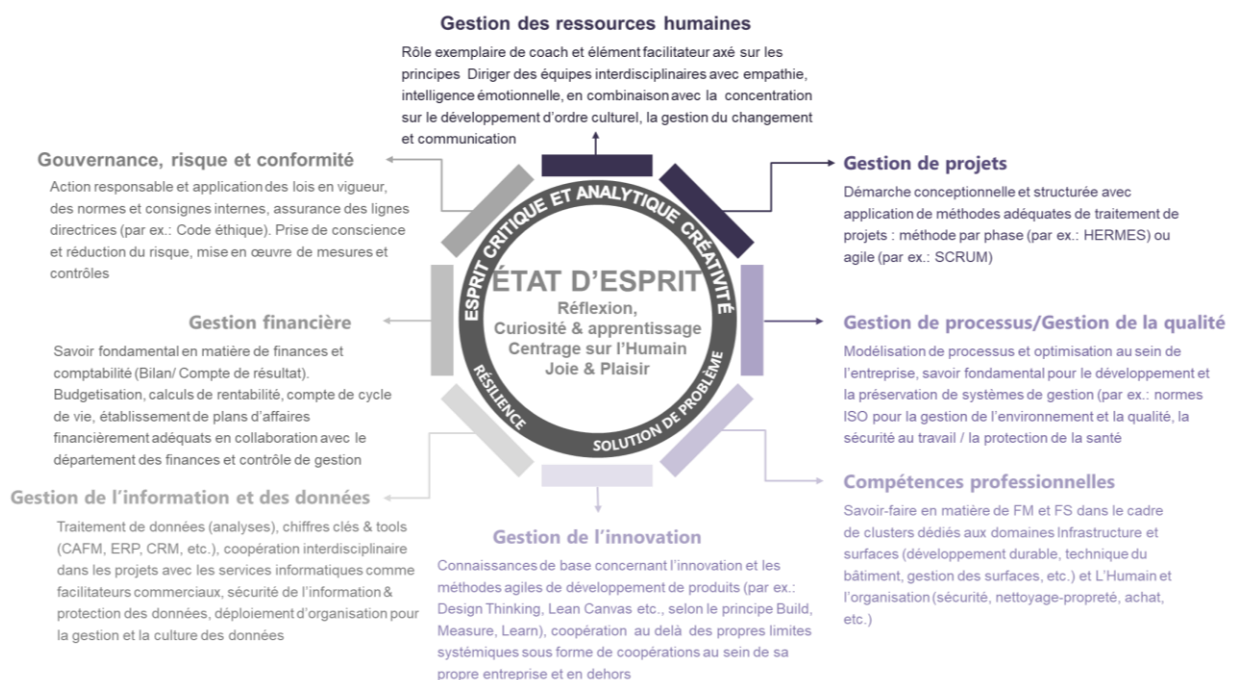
Gestion des ressources humaines

Rôle exemplaire de coach et élément facilitateur axé sur les principes Diriger des équipes interdisciplinaires avec empathie, intelligence émotionnelle, en combinaison avec la concentration sur le développement d'ordre culturel, la gestion du changement et communication

Gouvernance, risque et conformité

Action responsable et application des lois en vigueur, des normes et consignes internes, assurance des lignes directrices (par ex.: Code éthique). Prise de conscience et réduction du risque, mise en œuvre de mesures et contrôles

Gestion de projets

Démarche conceptionnelle et structurée avec application de méthodes adéquates de traitement de projets : méthode par phase (par ex.: HERMES) ou agile (par ex.: SCRUM)

ESPRIT CRITIQUE ET ANALYTIQUE CRÉATIVITÉ

ÉTAT D'ESPRIT

Réflexion,
Curiosité & apprentissage
Centrage sur l'Humain
Joie & Plaisir

RÉSILIENCE

SOLUTION DE PROBLÈME

Gestion financière

Savoir fondamental en matière de finances et comptabilité (Bilan/ Compte de résultat). Budgetisation, calculs de rentabilité, compte de cycle de vie, établissement de plans d'affaires financièrement adéquats en collaboration avec le département des finances et contrôle de gestion

Gestion de processus/Gestion de la qualité

Modélisation de processus et optimisation au sein de l'entreprise, savoir fondamental pour le développement et la préservation de systèmes de gestion (par ex.: normes ISO pour la gestion de l'environnement et la qualité, la sécurité au travail / la protection de la santé

Gestion de l'information et des données

Traitement de données (analyses), chiffres clés & tools (CAFM, ERP, CRM, etc.), coopération interdisciplinaire dans les projets avec les services informatiques comme facilitateurs commerciaux, sécurité de l'information & protection des données, déploiement d'organisation pour la gestion et la culture des données

Compétences professionnelles

Savoir-faire en matière de FM et FS dans le cadre de clusters dédiés aux domaines Infrastructure et surfaces (développement durable, technique du bâtiment, gestion des surfaces, etc.) et L'Humain et l'organisation (sécurité, nettoyage-propreté, achat, etc.)

Gestion de l'innovation

Connaissances de base concernant l'innovation et les méthodes agiles de développement de produits (par ex.: Design Thinking, Lean Canvas etc., selon le principe Build, Measure, Learn), coopération au delà des propres limites systémiques sous forme de coopérations au sein de sa propre entreprise et en dehors